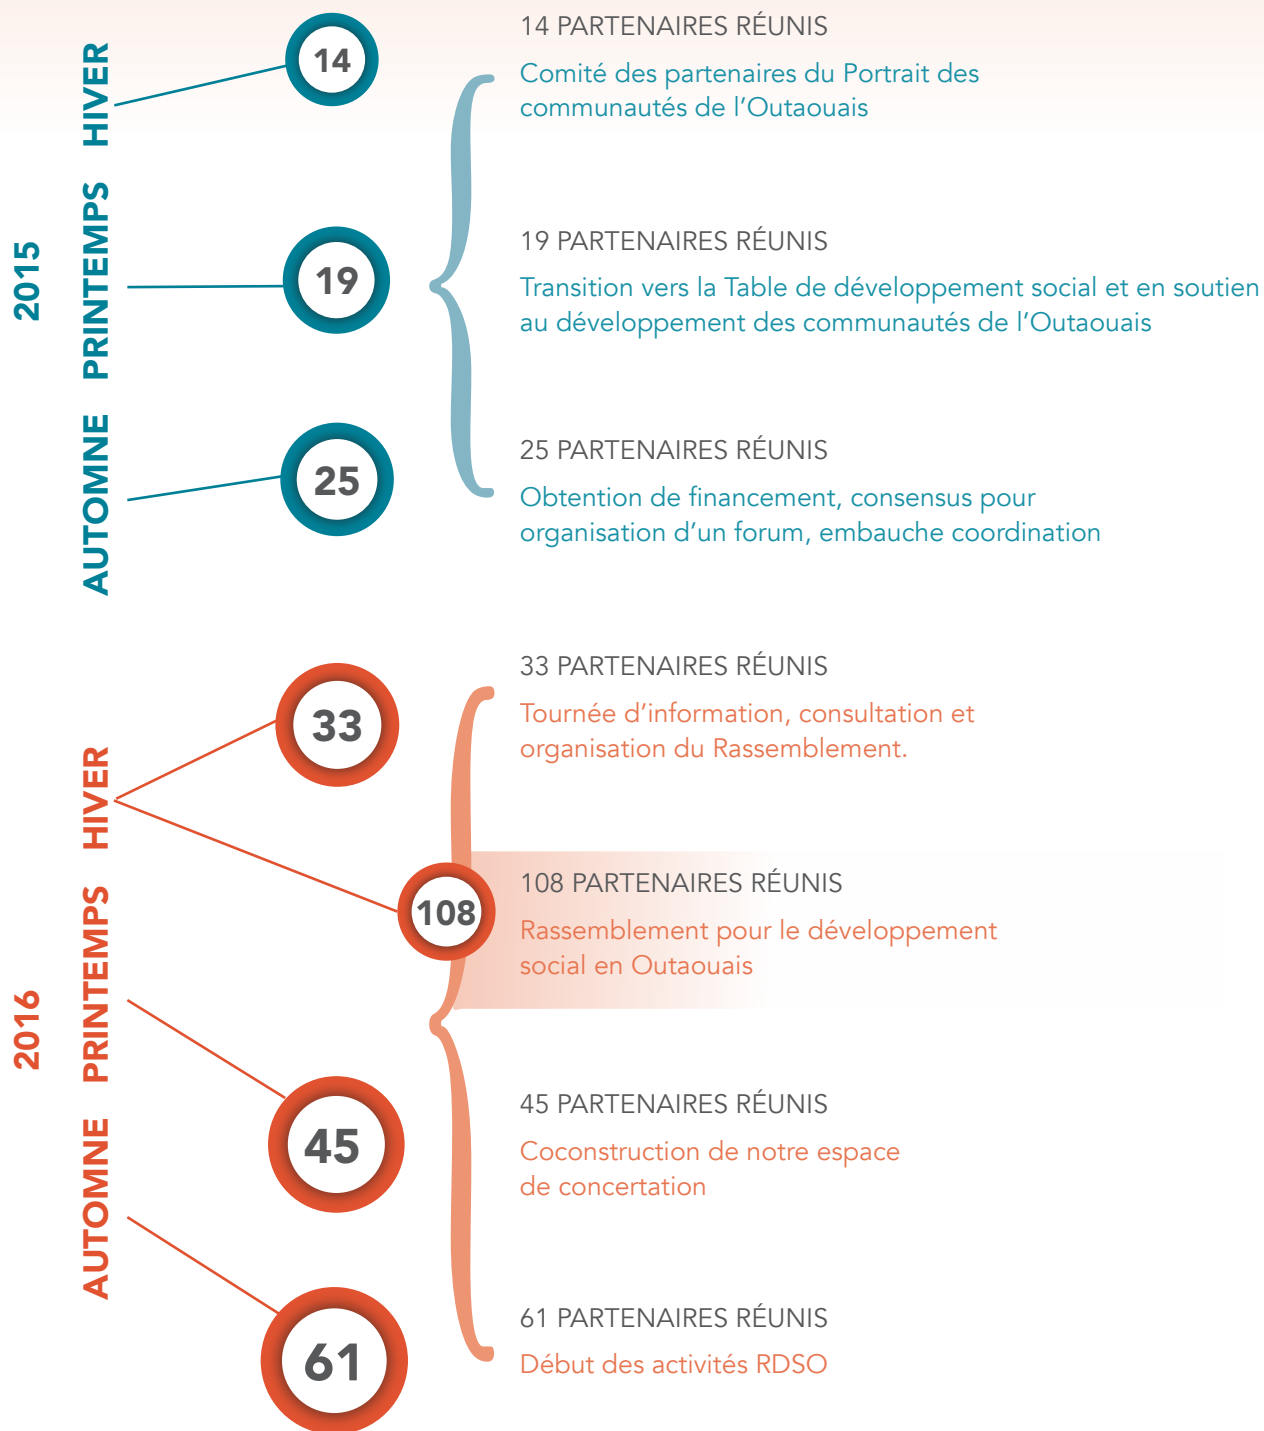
2015

HIVER

14

14 PARTENAIRES RÉUNIS

Comité des partenaires du Portrait des communautés de l'Outaouais

PRINTEMPS

19

19 PARTENAIRES RÉUNIS

Transition vers la Table de développement social et en soutien au développement des communautés de l'Outaouais

AUTOMNE

25

25 PARTENAIRES RÉUNIS

Obtention de financement, consensus pour organisation d'un forum, embauche coordination

2016

HIVER

33

33 PARTENAIRES RÉUNIS

Tournée d'information, consultation et organisation du Rassemblement.

108

108 PARTENAIRES RÉUNIS

Rassemblement pour le développement social en Outaouais

PRINTEMPS

45

45 PARTENAIRES RÉUNIS

Coconstruction de notre espace de concertation

AUTOMNE

61

61 PARTENAIRES RÉUNIS

Début des activités RDSO